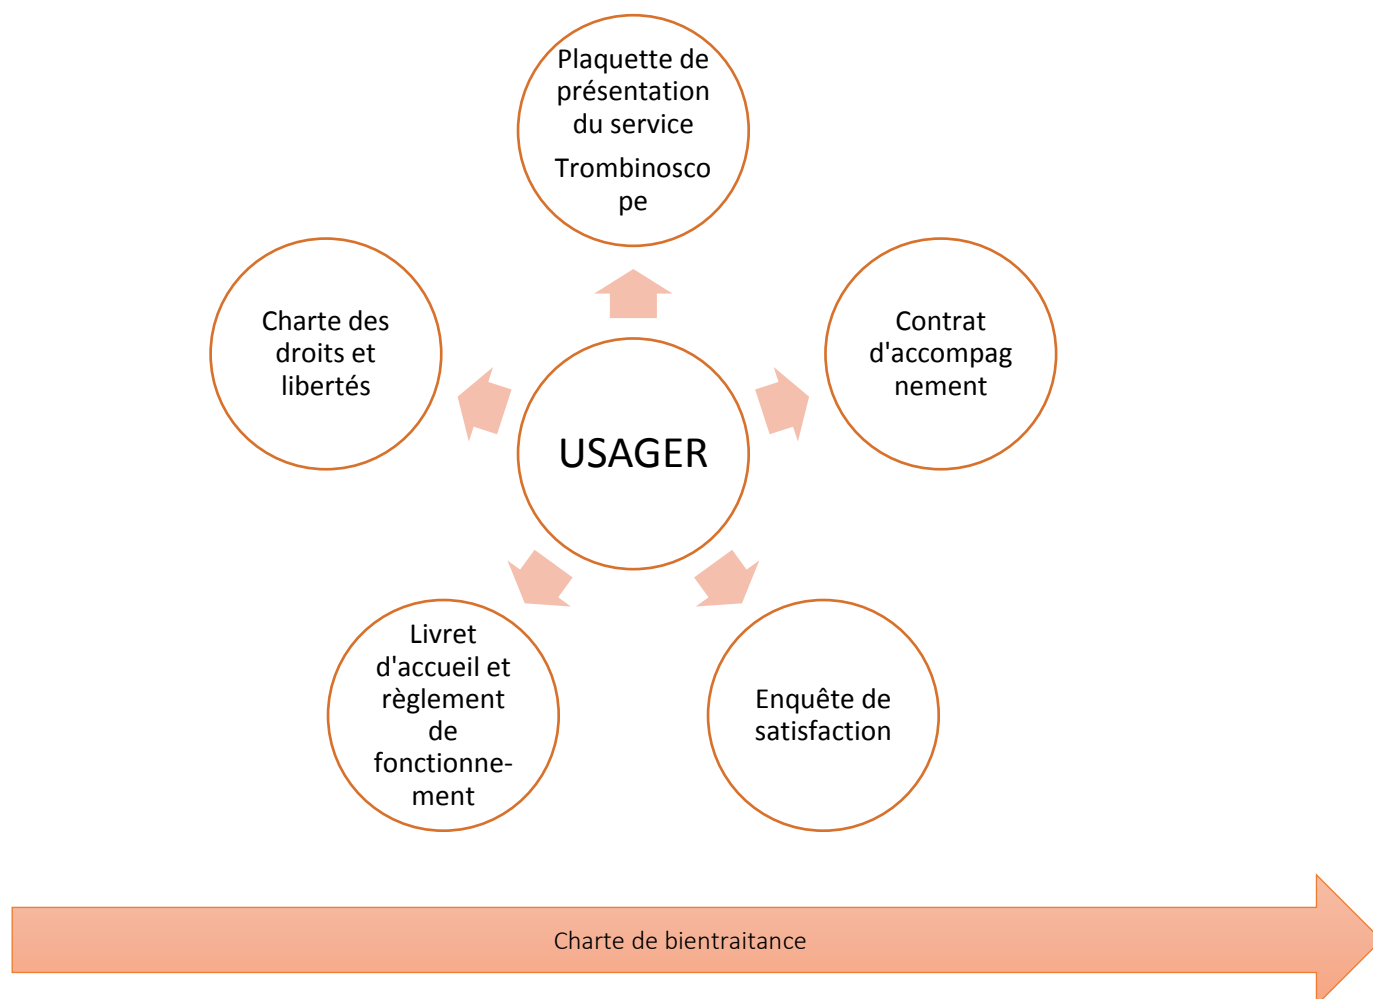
Plaquette de présentation du service

Trombinoscope

Charte des droits et libertés

USAGER

Contrat d'accompagnement

Livret d'accueil et règlement de fonctionnement

Enquête de satisfaction

Charte de bientraitance